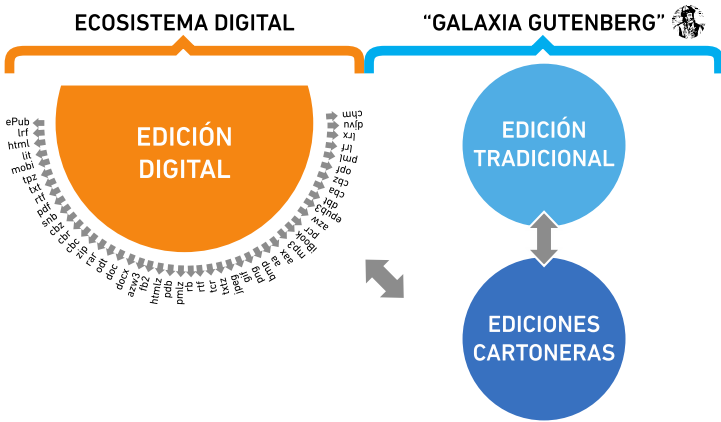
ECOSISTEMA DIGITAL

"GALAXIA GUTENBERG"

EDICIÓN DIGITAL

ePub
lrf
html
lit
mobi
tpz
txt
rtf
pdf
snb
cbz
cbr
cbc
zip
rar
odt
docx
doc
azw3
fb2
htmlz
pdb
pmlz
rb
rtf
tcr
txtz
jpeg
gif
png
bmp
aa
aax
mp3
iBook
pcx
azw
epub3
djvu
cba
cbz
cb7
pdf
pml
lrf
lrx
djvu
chm

EDICIÓN TRADICIONAL

EDICIONES CARTONERAS